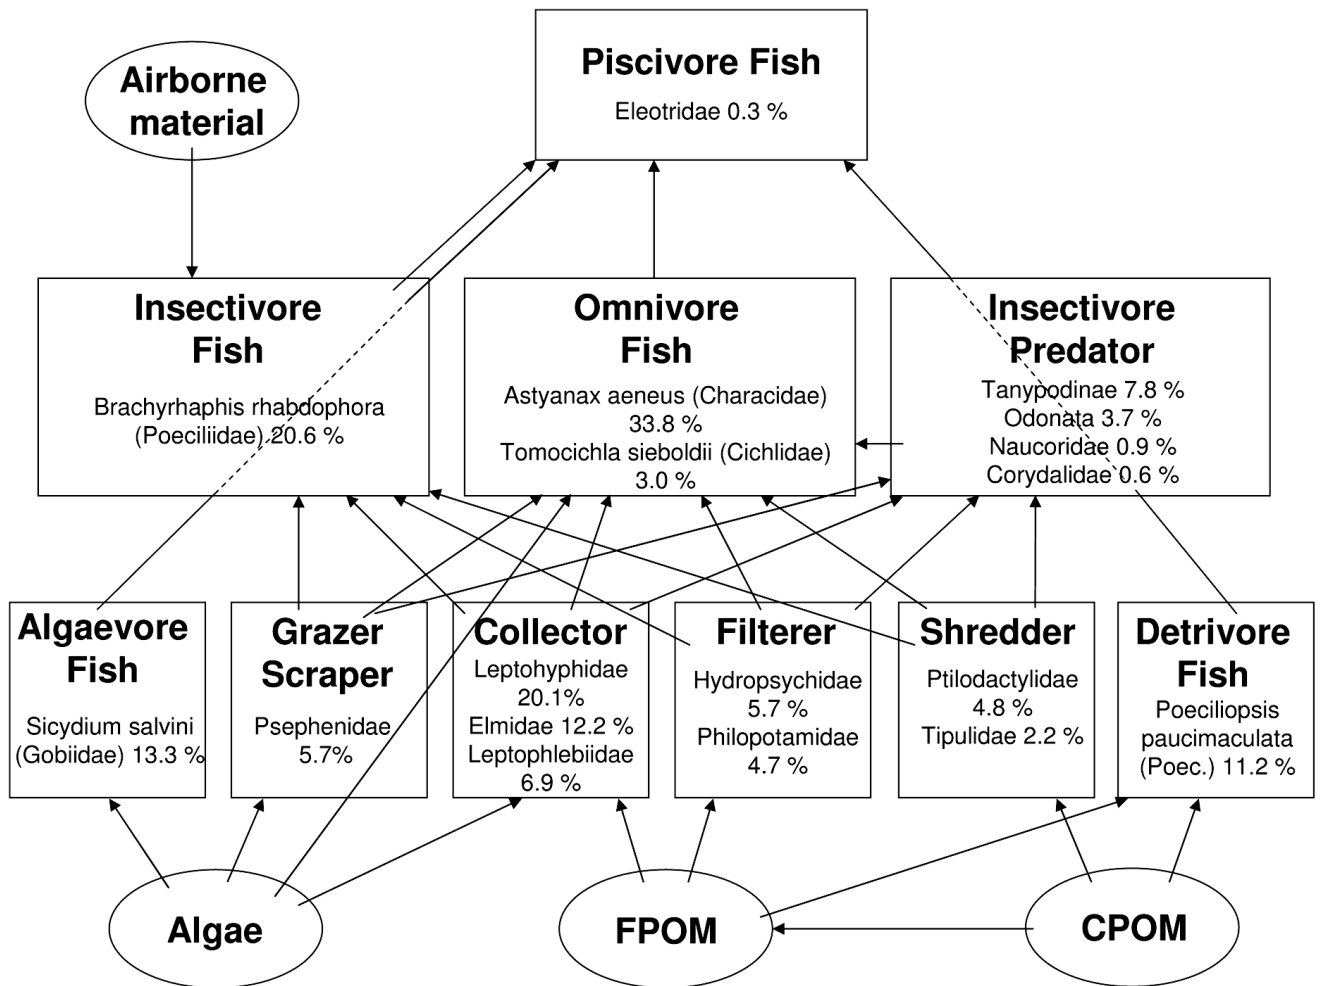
Airborne material

Piscivore Fish
Eleotridae 0.3 %

Insectivore Fish
Brachyrhaphis rhabdophora (Poeciliidae) 20.6 %

Omnivore Fish
Astyanax aeneus (Characidae) 33.8 %
Tomocichla sieboldii (Cichlidae) 3.0 %

Insectivore Predator
Tanypodinae 7.8 %
Odonata 3.7 %
Naucoridae 0.9 %
Corydalidae 0.6 %

Algaevore Fish
Sicydium salvini (Gobiidae) 13.3 %

Grazer Scraper
Psephenidae 5.7%

Collector
Leptohyphidae 20.1%
Elmidae 12.2 %
Leptophlebiidae 6.9 %

Filterer
Hydropsychidae 5.7 %
Philopotamidae 4.7 %

Shredder
Ptilodactylidae 4.8 %
Tipulidae 2.2 %

Detrivore Fish
Poeciliopsis paucimaculata (Poec.) 11.2 %

Algae

FPOM

CPOM